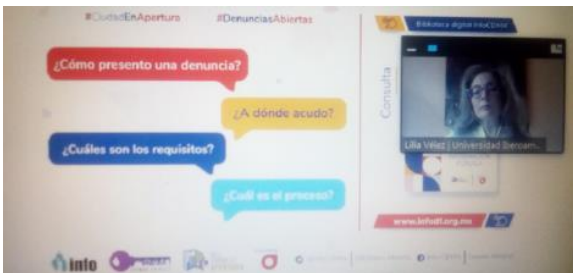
#CiudadEnApertura #DenunciasAbiertas

¿Cómo presento una denuncia?

¿A dónde acudo?

¿Cuáles son los requisitos?

¿Cuál es el proceso?

Consulta

Biblioteca digital InfoCDMX

Lilia Vélez | Universidad Iberoam...

www.infodf.org.mx

info

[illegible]